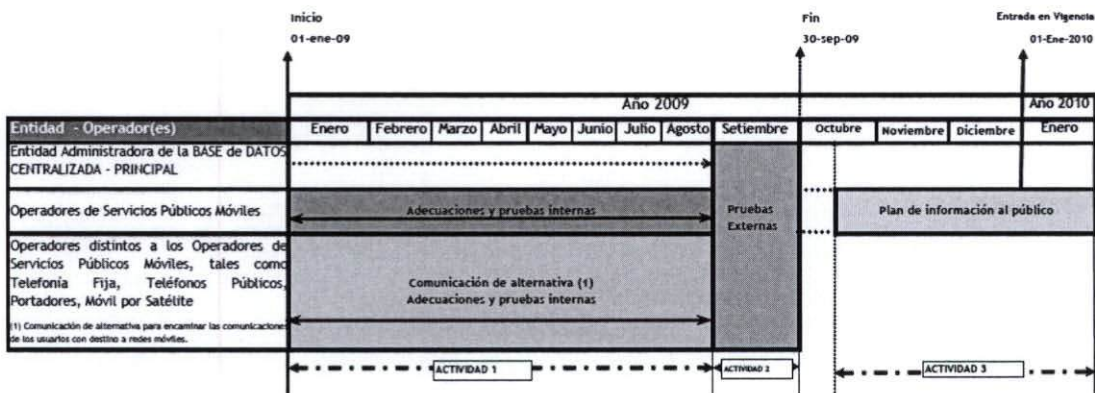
Inicio
01-ene-09

Fin
30-sep-09

Entrada en Vigencia
01-Ene-2010

| Entidad - Operador(es) | Año 2009 | | | | | | | | | | | | Año 2010 |
|---|---|---|---|---|---|---|---|---|---|---|---|---|---|
| | Enero | Febrero | Marzo | Abril | Mayo | Junio | Julio | Agosto | Setiembre | Octubre | Noviembre | Diciembre | Enero |
| Entidad Administradora de la BASE de DATOS CENTRALIZADA - PRINCIPAL | | | | | | | | | | | | | |
| Operadores de Servicios Públicos Móviles | Adecuaciones y pruebas internas | | | | | | | | Pruebas Externas | | Plan de información al público | | |
| Operadores distintos a los Operadores de Servicios Públicos Móviles, tales como Telefonía Fija, Teléfonos Públicos, Portadores, Móvil por Satélite (1) Comunicación de alternativa para encaminar las comunicaciones de los usuarios con destino a redes móviles. | Comunicación de alternativa (1) Adecuaciones y pruebas internas | | | | | | | | | | | | |

ACTIVIDAD 1
ACTIVIDAD 2
ACTIVIDAD 3